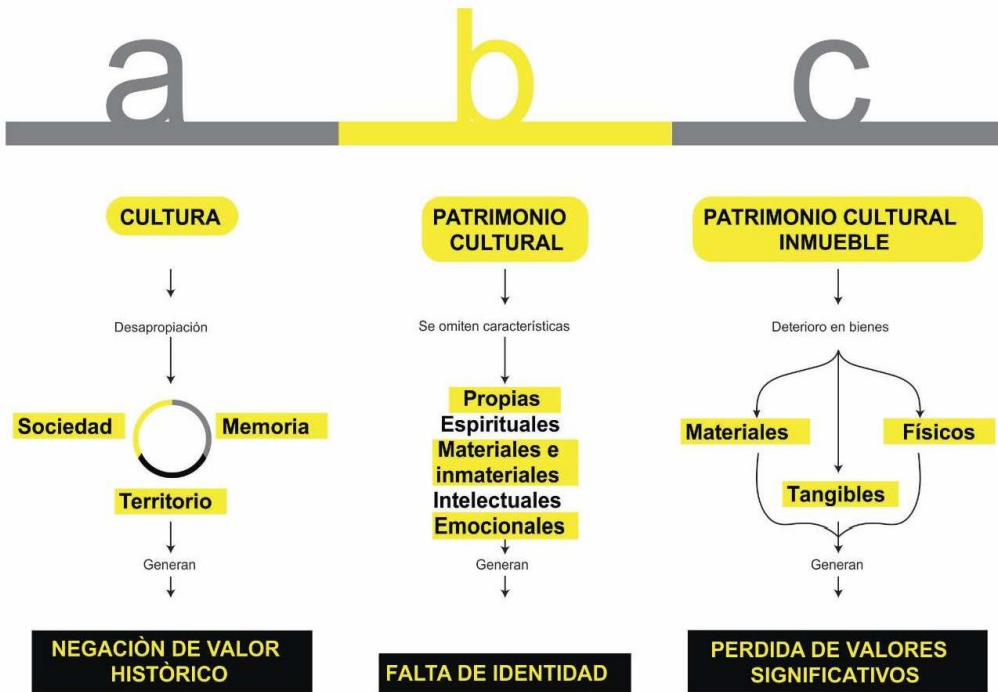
a

b

c

CULTURA

Desapropiación

Sociedad

Memoria

Territorio

Generan

NEGACIÒN DE VALOR HISTÒRICO

PATRIMONIO CULTURAL

Se omiten características

Propias
Espirituales
Materiales e inmateriales
Intelectuales
Emocionales

Generan

FALTA DE IDENTIDAD

PATRIMONIO CULTURAL INMUEBLE

Deterioro en bienes

Materiales

Físicos

Tangibles

Generan

PERDIDA DE VALORES SIGNIFICATIVOS